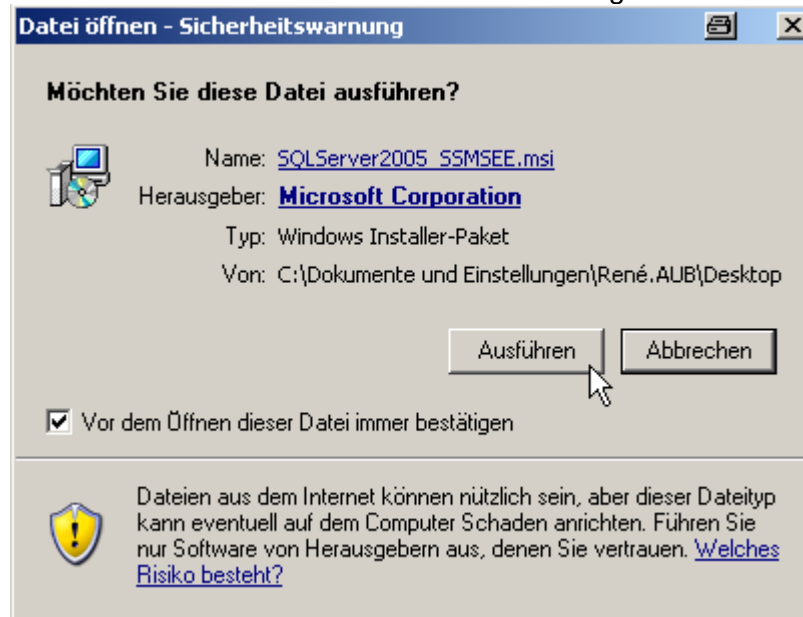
Datei öffnen - Sicherheitswarnung

Möchten Sie diese Datei ausführen?

Name: SQLServer2005_SSMSEE.msi
Herausgeber: Microsoft Corporation
Typ: Windows Installer-Paket
Von: C:\Dokumente und Einstellungen\René.AUB\Desktop

Ausführen
Abbrechen

Vor dem Öffnen dieser Datei immer bestätigen

Dateien aus dem Internet können nützlich sein, aber dieser Dateityp kann eventuell auf dem Computer Schaden anrichten. Führen Sie nur Software von Herausgebern aus, denen Sie vertrauen. Welches Risiko besteht?